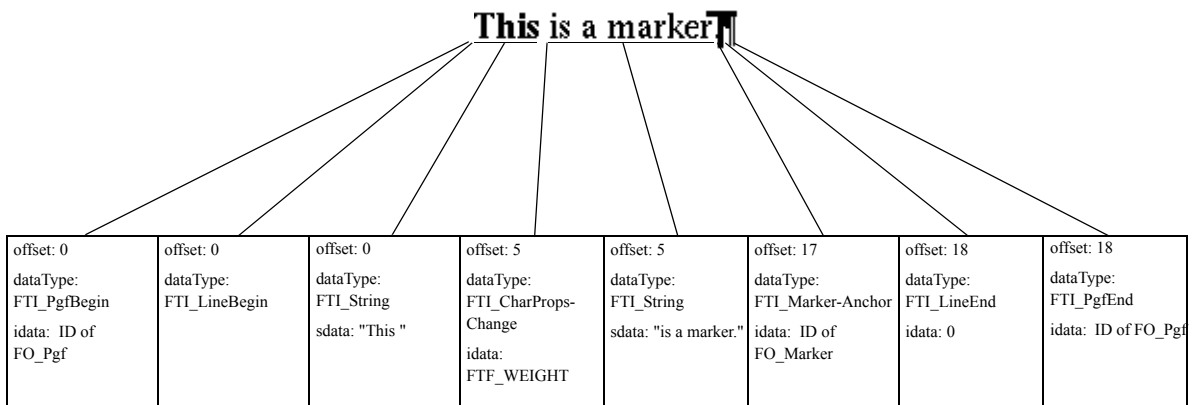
This is a marker.

| offset: 0 dataType: FTI_PgfBegin idata: ID of FO_Pgf | offset: 0 dataType: FTI_LineBegin | offset: 0 dataType: FTI_String sdata: "This " | offset: 5 dataType: FTI_CharPropsChange idata: FTF_WEIGHT | offset: 5 dataType: FTI_String sdata: "is a marker." | offset: 17 dataType: FTI_Marker-Anchor idata: ID of FO_Marker | offset: 18 dataType: FTI_LineEnd idata: 0 | offset: 18 dataType: FTI_PgfEnd idata: ID of FO_Pgf |
|---|---|---|---|---|---|---|---|